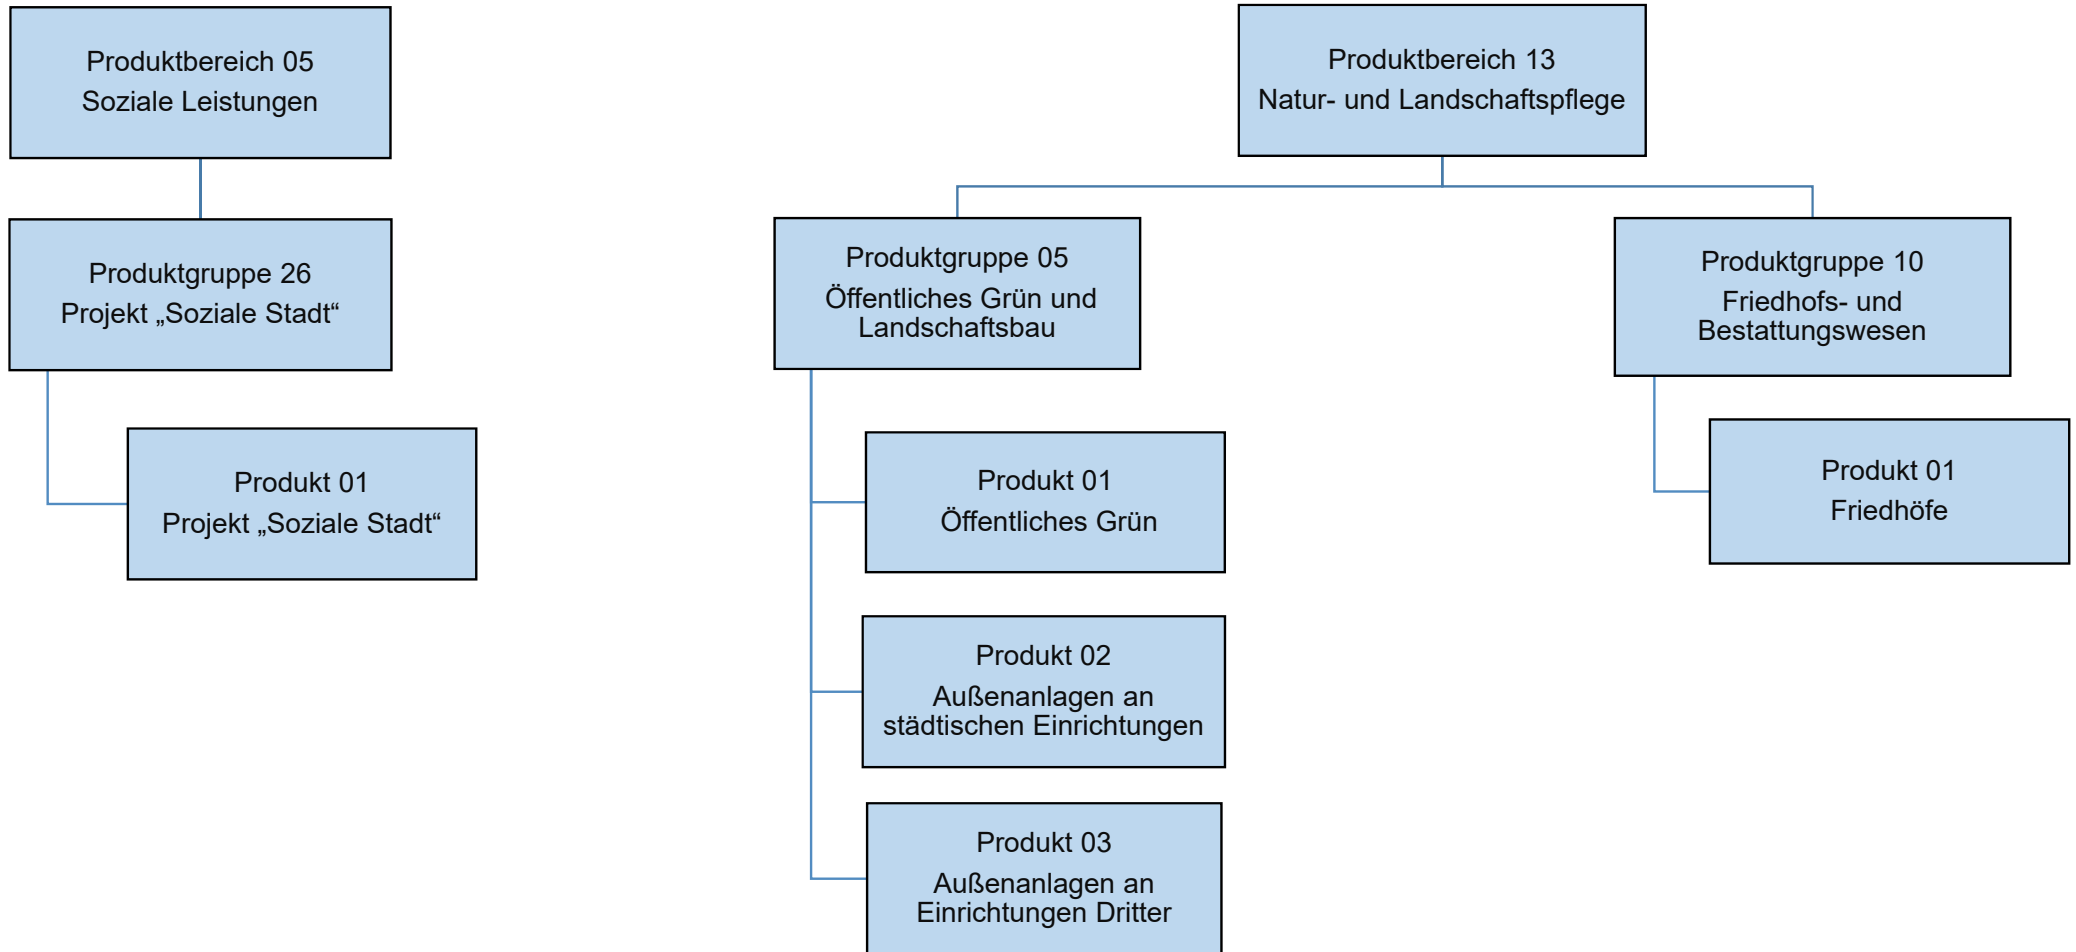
Produktbereich 05
Soziale Leistungen

Produktgruppe 26
Projekt „Soziale Stadt“

Produkt 01
Projekt „Soziale Stadt“

Produktbereich 13
Natur- und Landschaftspflege

Produktgruppe 05
Öffentliches Grün und Landschaftsbau

Produkt 01
Öffentliches Grün

Produkt 02
Außenanlagen an städtischen Einrichtungen

Produkt 03
Außenanlagen an Einrichtungen Dritter

Produktgruppe 10
Friedhofs- und Bestattungswesen

Produkt 01
Friedhöfe